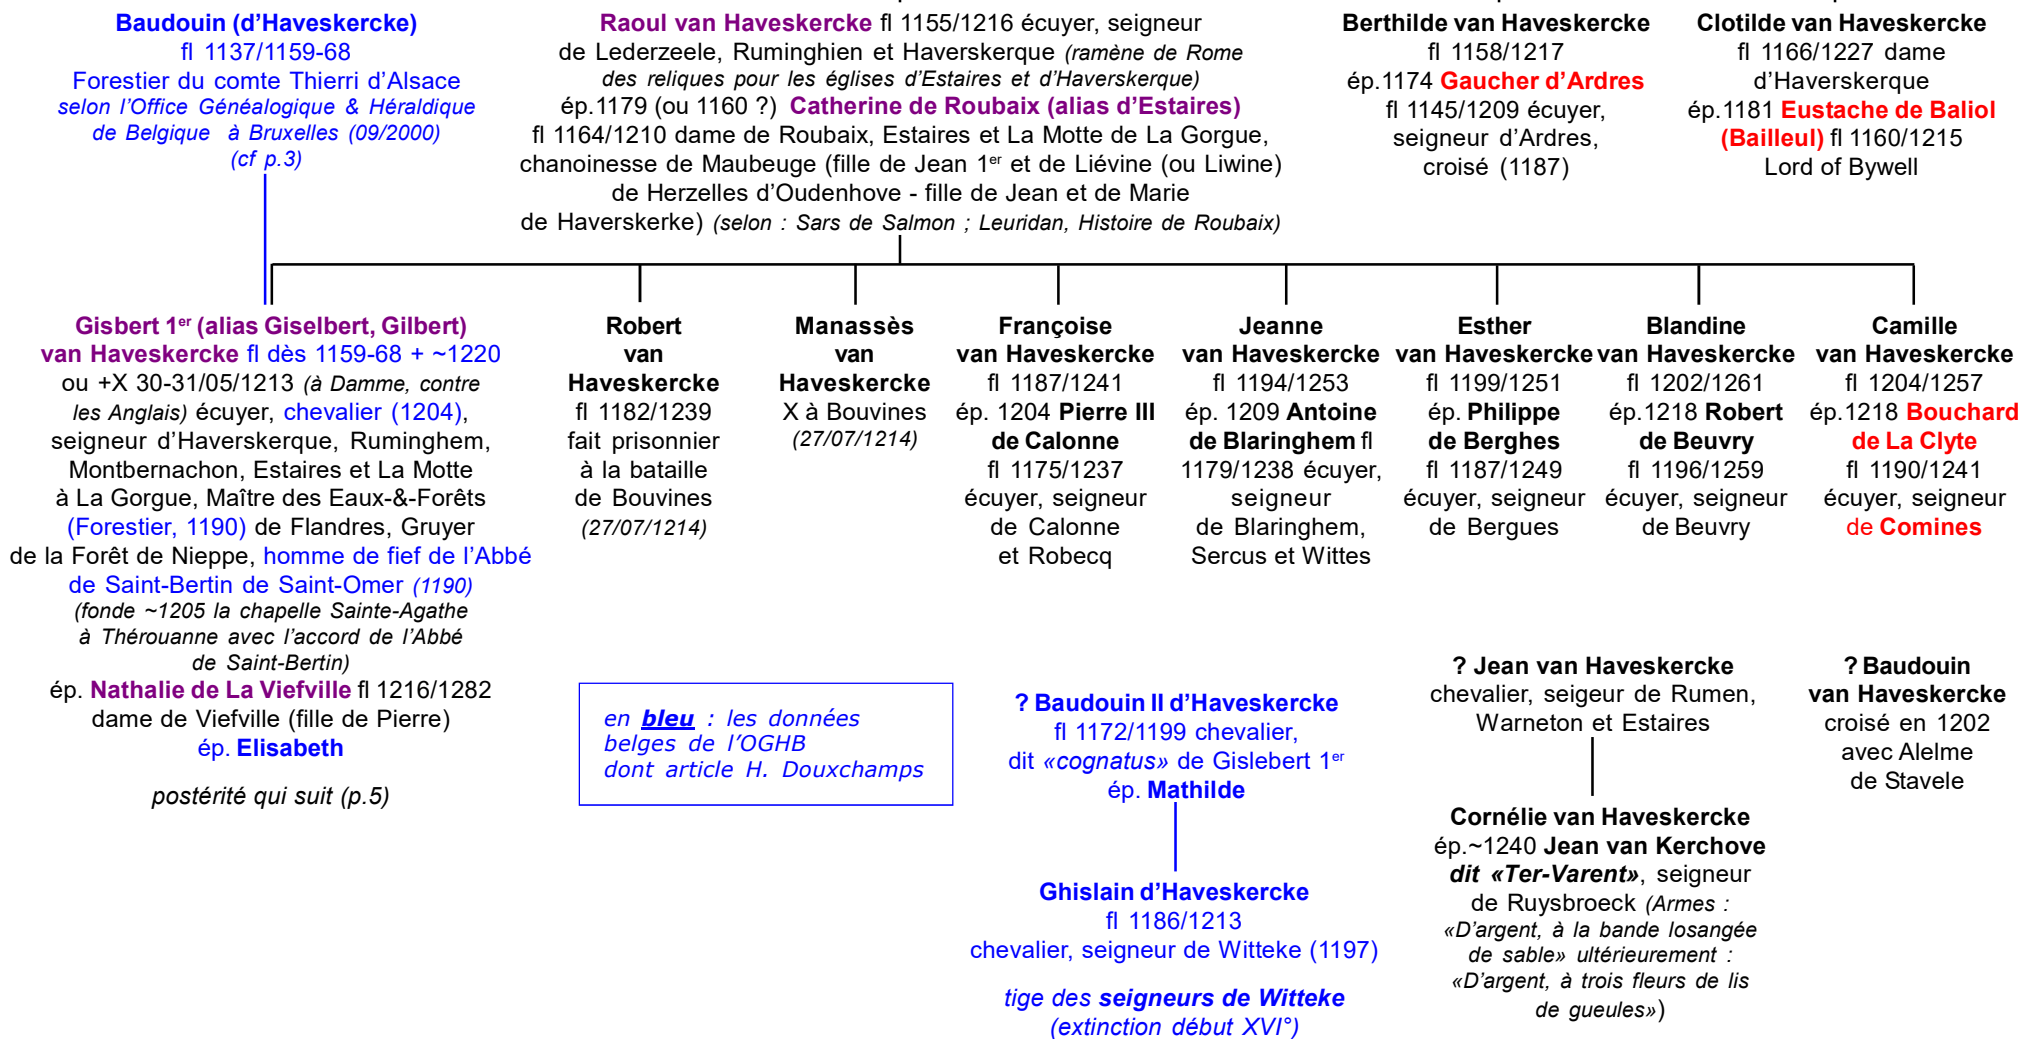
Baudouin (d'Haveskercke)
fl 1137/1159-68
Forestier du comte Thierri d'Alsace
selon l'Office Généalogique & Héraldique de Belgique à Bruxelles (09/2000)
(cf p.3)

Raoul van Haveskercke fl 1155/1216 écuyer, seigneur de Lederzeele, Ruminghien et Haverskerque (ramène de Rome des reliques pour les églises d'Estaires et d'Haverskerque)
ép.1179 (ou 1160 ?) Catherine de Roubaix (alias d'Estaires)
fl 1164/1210 dame de Roubaix, Estaires et La Motte de La Gorgue, chanoinesse de Maubeuge (fille de Jean 1$^{er}$ et de Liévine (ou Liwine) de Herzelles d'Oudenhove - fille de Jean et de Marie de Haverskerke) (selon : Sars de Salmon ; Leuridan, Histoire de Roubaix)

Berthilde van Haveskercke
fl 1158/1217
ép.1174 Gaucher d'Ardres
fl 1145/1209 écuyer, seigneur d'Ardres, croisé (1187)

Clotilde van Haveskercke
fl 1166/1227 dame d'Haverskerque
ép.1181 Eustache de Baliol (Bailleul) fl 1160/1215
Lord of Bywell

Gisbert 1$^{er}$ (alias Giselbert, Gilbert) van Haveskercke fl dès 1159-68 + ~1220
ou +X 30-31/05/1213 (à Damme, contre les Anglais) écuyer, chevalier (1204), seigneur d'Haverskerque, Ruminghem, Montbernachon, Estaires et La Motte à La Gorgue, Maître des Eaux-&-Forêts (Forestier, 1190) de Flandres, Gruyer de la Forêt de Nieppe, homme de fief de l'Abbé de Saint-Bertin de Saint-Omer (1190)
(fonde ~1205 la chapelle Sainte-Agathe à Thérouanne avec l'accord de l'Abbé de Saint-Bertin)
ép. Nathalie de La Viefville fl 1216/1282
dame de Viefville (fille de Pierre)
ép. Elisabeth

postérité qui suit (p.5)

Robert van Haveskercke
fl 1182/1239
fait prisonnier à la bataille de Bouvines
(27/07/1214)

Manassès van Haveskercke
X à Bouvines
(27/07/1214)

Françoise van Haveskercke
fl 1187/1241
ép. 1204 Pierre III de Calonne
fl 1175/1237
écuyer, seigneur de Calonne et Robecq

Jeanne van Haveskercke
fl 1194/1253
ép. 1209 Antoine de Blaringhem fl 1179/1238 écuyer, seigneur de Blaringhem, Sercus et Wittes

Esther van Haveskercke
fl 1199/1251
ép. Philippe de Berghes
fl 1187/1249
écuyer, seigneur de Bergues

Blandine van Haveskercke
fl 1202/1261
ép.1218 Robert de Beuvry
fl 1196/1259
écuyer, seigneur de Beuvry

Camille van Haveskercke
fl 1204/1257
ép.1218 Bouchard de La Clyte
fl 1190/1241
écuyer, seigneur de Comines

en bleu : les données belges de l'OGHB dont article H. Douxchamps

? Baudouin II d'Haveskercke
fl 1172/1199 chevalier,
dit «cognatus» de Gislebert 1$^{er}$
ép. Mathilde

Ghislain d'Haveskercke
fl 1186/1213
chevalier, seigneur de Witteke (1197)

tige des seigneurs de Witteke
(extinction début XVI°)

? Jean van Haveskercke
chevalier, seigeur de Rumen, Warneton et Estaires

Cornélie van Haveskercke
ép.~1240 Jean van Kerchove dit «Ter-Varent», seigneur de Ruysbroeck (Armes : «D'argent, à la bande losangée de sable» ultérieurement : «D'argent, à trois fleurs de lis de gueules»)

? Baudouin van Haveskercke
croisé en 1202
avec Alelme de Stavele